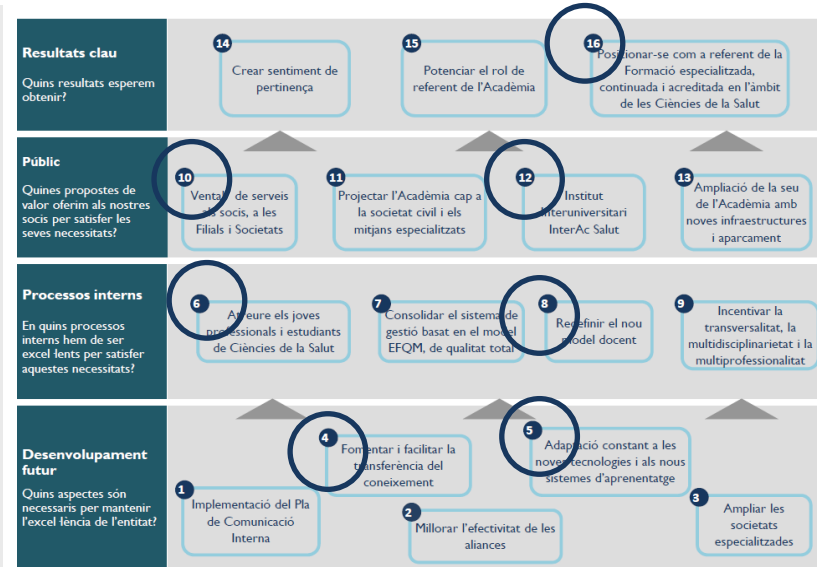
Resultats clau
Quins resultats esperem obtenir?

14 Crear sentiment de pertinença

15 Potenciar el rol de referent de l'Acadèmia

16 Posicionar-se com a referent de la Formació especialitzada, continuada i acreditada en l'àmbit de les Ciències de la Salut

Públic
Quines propostes de valor oferim als nostres socis per satisfer les seves necessitats?

10 Ventall de serveis als socis, a les Filials i Societats

11 Projectar l'Acadèmia cap a la societat civil i els mitjans especialitzats

12 Institut Interuniversitari InterAc Salut

13 Ampliació de la seu de l'Acadèmia amb noves infraestructures i aparcament

Processos interns
En quins processos interns hem de ser excel·lents per satisfer aquestes necessitats?

6 Atraure els joves professionals i estudiants de Ciències de la Salut

7 Consolidar el sistema de gestió basat en el model EFQM, de qualitat total

8 Redefinir el nou model docent

9 Incentivar la transversalitat, la multidisciplinarietat i la multiprofessionalitat

Desenvolupament futur
Quins aspectes són necessaris per mantenir l'excel·lència de l'entitat?

4 Fomentar i facilitar la transferència del coneixement

5 Adaptació constant a les noves tecnologies i als nous sistemes d'aprenentatge

1 Implementació del Pla de Comunicació Interna

2 Millorar l'efectivitat de les aliances

3 Ampliar les societats especialitzades